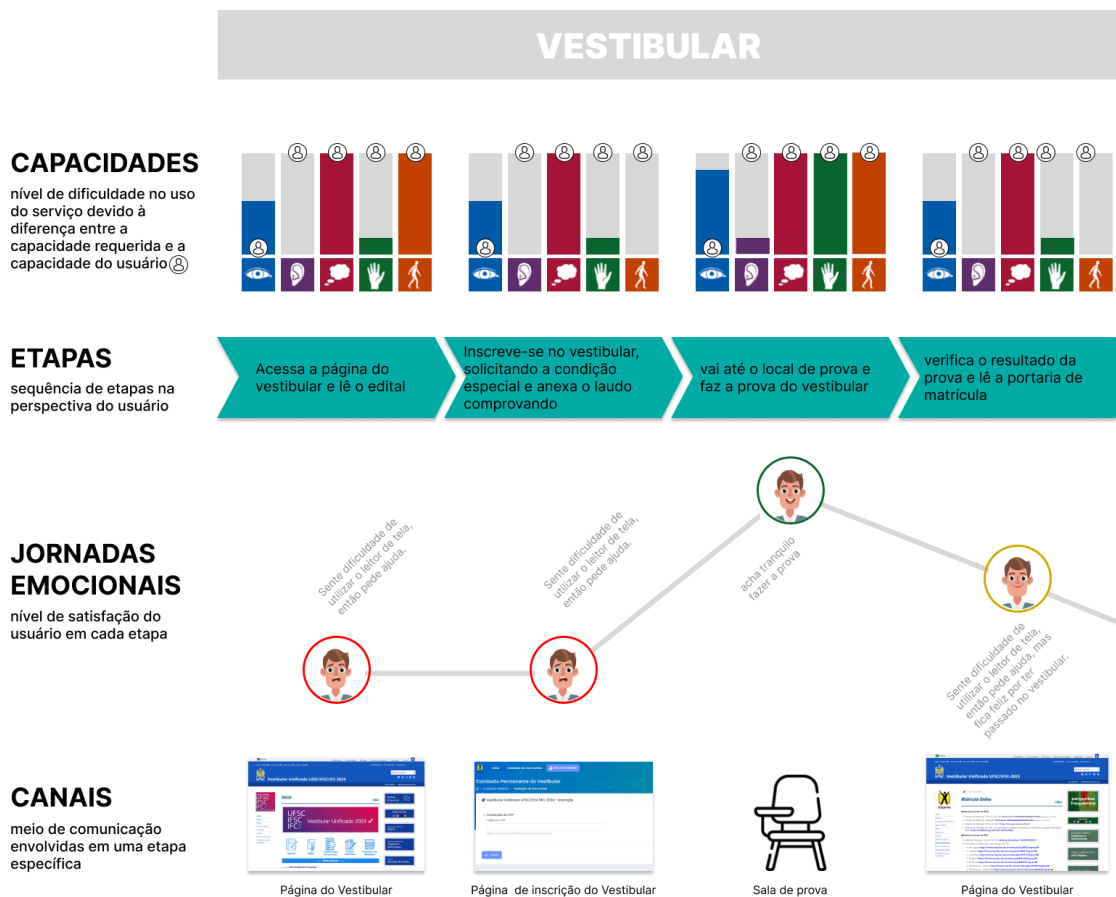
VESTIBULAR

CAPACIDADES
nível de dificuldade no uso do serviço devido à diferença entre a capacidade requerida e a capacidade do usuário

ETAPAS
sequência de etapas na perspectiva do usuário

Acessa a página do vestibular e lê o edital

Inscreve-se no vestibular, solicitando a condição especial e anexa o laudo comprovando

vai até o local de prova e faz a prova do vestibular

verifica o resultado da prova e lê a portaria de matrícula

JORNADAS EMOCIONAIS
nível de satisfação do usuário em cada etapa

Sente dificuldade de utilizar o leitor de tela, então pede ajuda.

Sente dificuldade de utilizar o leitor de tela, então pede ajuda.

acha tranquilo fazer a prova

Sente dificuldade de utilizar o leitor de tela, então pede ajuda, mas fica feliz por ter passado no vestibular.

CANAIS
meio de comunicação envolvidas em uma etapa específica

Vestibular Unificado UFSC/IFSC/IFC 2024

Vestibular Unificado 2024

Comissão Permanente do Vestibular

Vestibular Unificado UFSC/IFSC/IFC 2024

Matrícula Online

Página do Vestibular

Página de inscrição do Vestibular

Sala de prova

Página do Vestibular